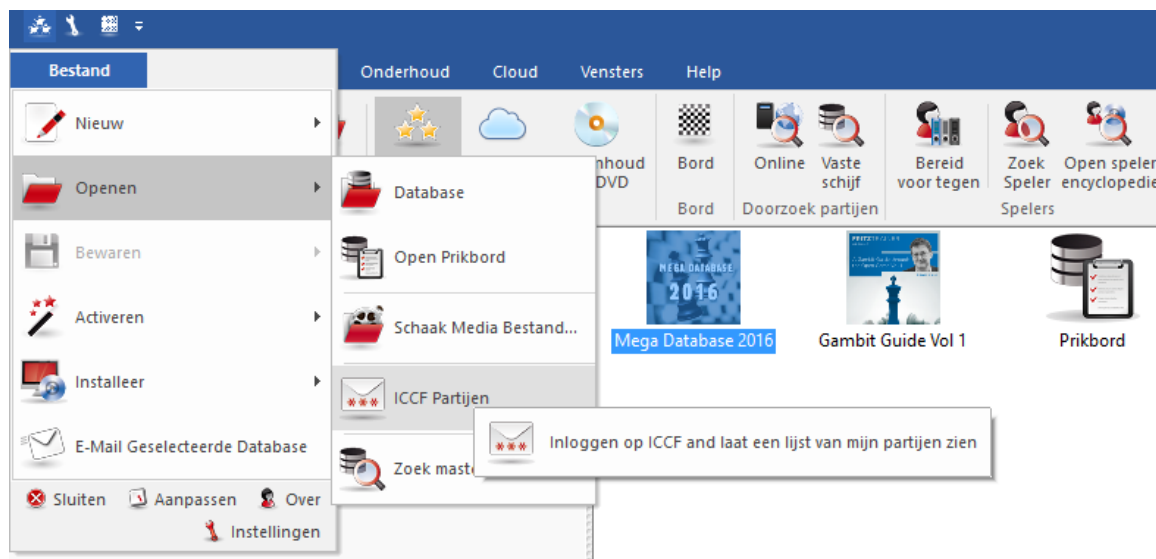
Bestand

Onderhoud Cloud Vensters Help

nhoud DVD

Bord Bord

Online Vaste schijf Doorzoek partijen

Bereid voor tegen

Zoek Speler Open speler encyclopedie Spelers

Nieuw

Openen

Bewaren

Activeren

Installeer

E-Mail Geselecteerde Database

Sluiten Aanpassen Over

Instellingen

Database

Open Prikbord

Schaak Media Bestand...

ICCF Partijen

Zoek maste

Inloggen op ICCF and laat een lijst van mijn partijen zien

MEGA DATABASE 2016

Mega Database 2016

Gambit Guide Vol 1

Prikbord